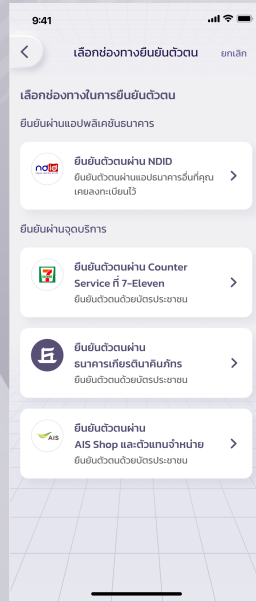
9:41

เลือกช่องทางยืนยันตัวตน

ยกเลิก

เลือกช่องทางในการยืนยันตัวตน

ยืนยันผ่านแอปพลิเคชันธนาคาร

ndid

ยืนยันตัวตนผ่าน NDID

ยืนยันตัวตนผ่านแอปธนาคารอื่นที่คุณเคยลงทะเบียนไว้

ยืนยันผ่านจุดบริการ

ยืนยันตัวตนผ่าน Counter Service ที่ 7-Eleven

ยืนยันตัวตนด้วยบัตรประชาชน

ยืนยันตัวตนผ่าน ธนาคารเกียรตินาคินภัทร

ยืนยันตัวตนด้วยบัตรประชาชน

AIS

ยืนยันตัวตนผ่าน AIS Shop และตัวแทนจำหน่าย

ยืนยันตัวตนด้วยบัตรประชาชน